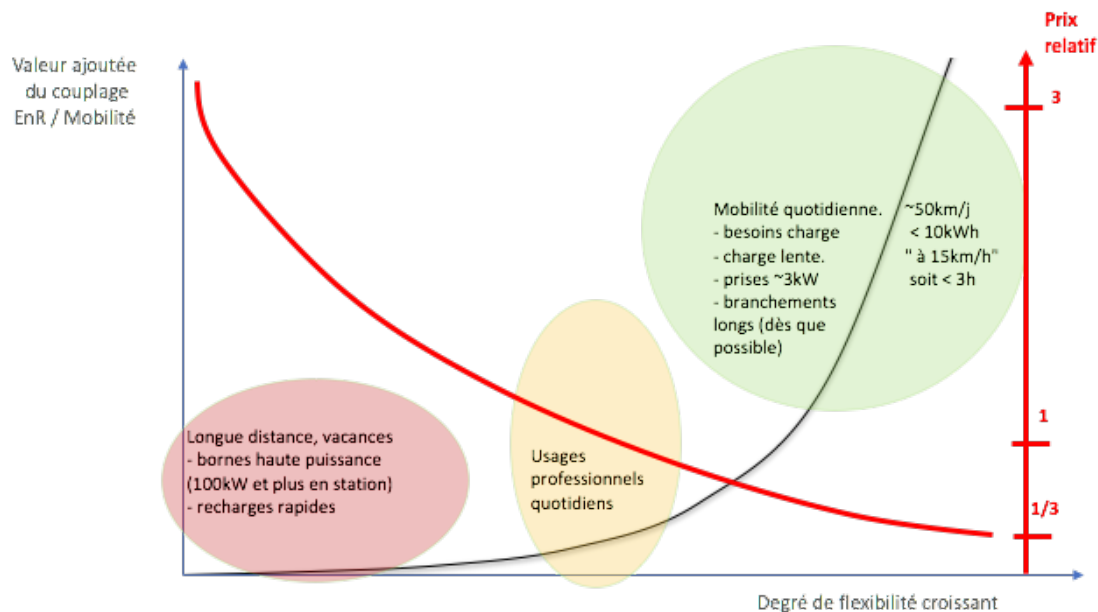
Valeur ajoutée du couplage EnR / Mobilité

Prix relatif

3

1

1/3

Mobilité quotidienne.
- besoins charge
- charge lente.
- prises ~3kW
- branchements longs (dès que possible)

~50km/j
< 10kWh
" à 15km/h"
soit < 3h

Usages professionnels quotidiens

Longue distance, vacances
- bornes haute puissance (100kW et plus en station)
- recharges rapides

Degré de flexibilité croissant